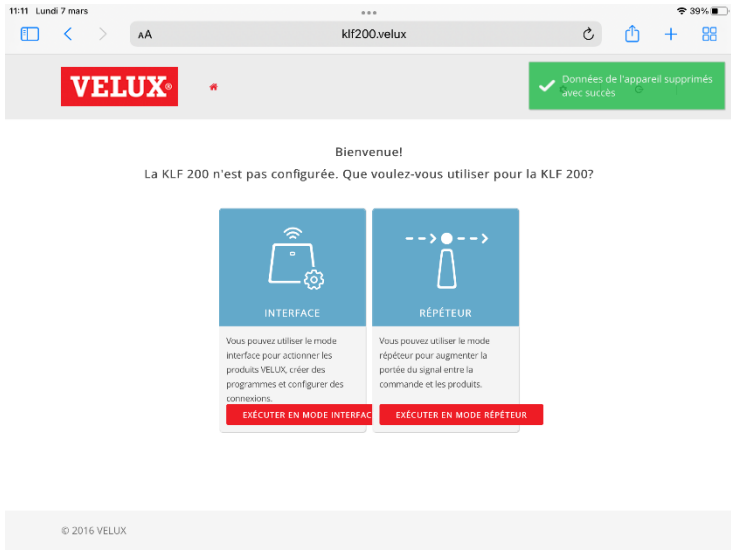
11:11 Lundi 7 mars

39%

AA klf200.velux

VELUX®

Données de l'appareil supprimés avec succès

Bienvenue!

La KLF 200 n'est pas configurée. Que voulez-vous utiliser pour la KLF 200?

INTERFACE

Vous pouvez utiliser le mode interface pour actionner les produits VELUX, créer des programmes et configurer des connexions.

EXÉCUTER EN MODE INTERFAC

RÉPÉTEUR

Vous pouvez utiliser le mode répéteur pour augmenter la portée du signal entre la commande et les produits.

EXÉCUTER EN MODE RÉPÉTEUR

© 2016 VELUX